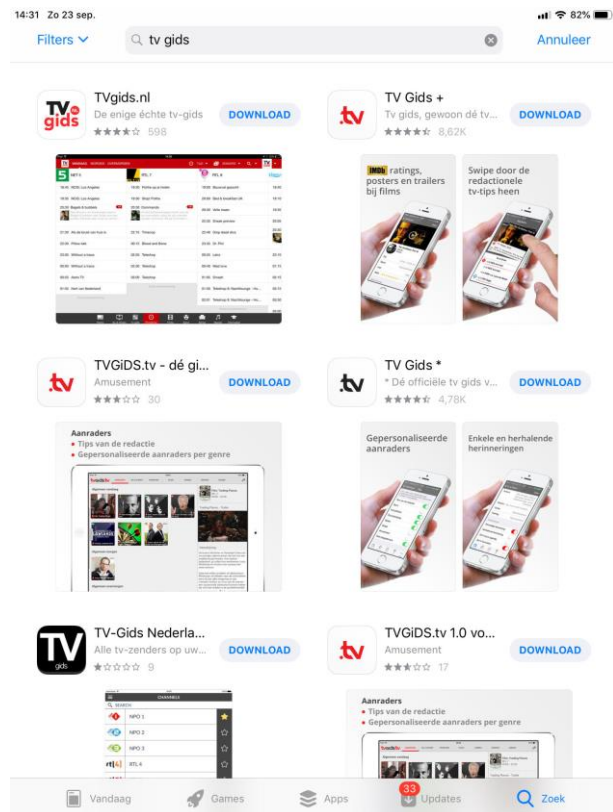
14:31 Zo 23 sep.
82%

Filters
tv gids
Annuleer

TVgids.nl
De enige échte tv-gids
598
DOWNLOAD

TV Gids +
Tv gids, gewoon dé tv...
8,62K
DOWNLOAD

IMDb ratings, posters en trailers bij films

Swipe door de redactionele tv-tips heen

TVGiDS.tv - dé gi...
Amusement
30
DOWNLOAD

TV Gids *
* Dé officiële tv gids v...
4,78K
DOWNLOAD

Aanraders
• Tips van de redactie
• Gepersonaliseerde aanraders per genre

Gepersonaliseerde aanraders

Enkele en herhalende herinneringen

TV-Gids Nederla...
Alle tv-zenders op uw...
9
DOWNLOAD

TVGiDS.tv 1.0 vo...
Amusement
17
DOWNLOAD

CHANNELS
NPO 1
NPO 2
NPO 3
RTL 4

Aanraders
• Tips van de redactie
• Gepersonaliseerde aanraders per genre

Vandaag
Games
Apps
33
Updates
Zoek